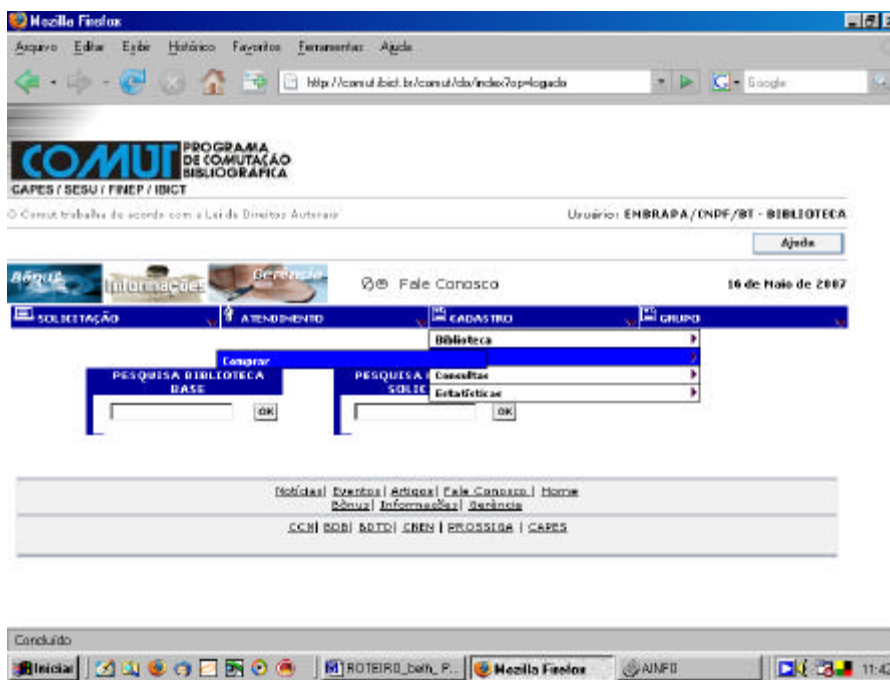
Mozilla Firefox

Arquivo Editar Exibir Histórico Favoritos Ferramentas Ajuda

http://comut.ibict.br/comut/do/index?op=logado

Google

COMUT PROGRAMA DE COMUTAÇÃO BIBLIOGRÁFICA
CAPES / SESU / FINEP / IBICT

O Comut trabalha de acordo com a Lei de Direitos Autorais

Usuário: EMBRAPA/CNPF/BT - BIBLIOTECA

Ajuda

Bônus Informações Gerência

Fale Conosco

16 de Maio de 2007

SOLICITAÇÃO ATENDIMENTO CADASTRO GRUPO

Biblioteca

Comprar

Consultas

Estatísticas

PESQUISA BIBLIOTECA BASE

OK

PESQUISA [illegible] SOLIC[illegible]

OK

Notícias| Eventos| Artigos| Fale Conosco | Home
Bônus| Informações| Gerência

CCN| BDB| BDTD| CBEN | PROSSIGA | CAPES

Concluído

Iniciar

ROTEIRO_bolth_P...

Mozilla Firefox

AINFO

11:4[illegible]